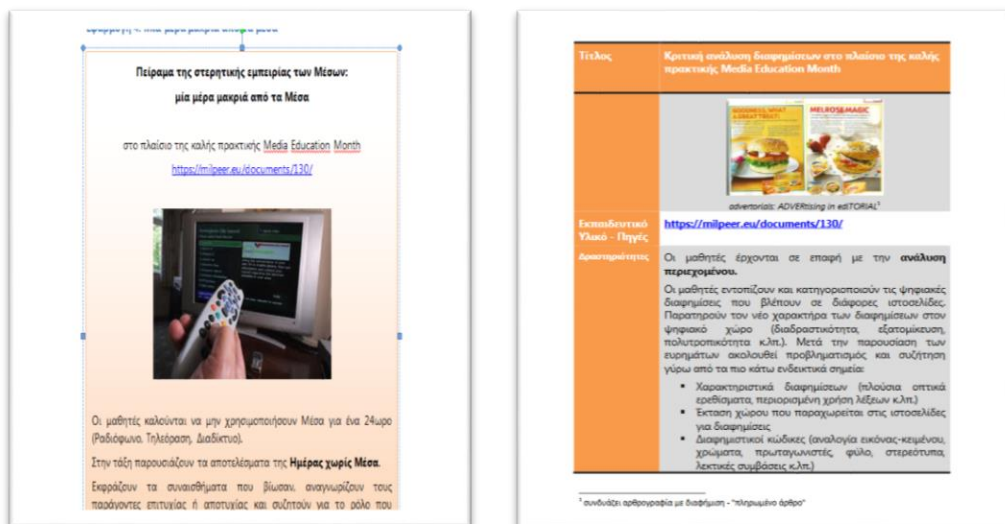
Εφαρμογή 4: Μια μέρα μακριά από τα Μέσα

Πείραμα της στερητικής εμπειρίας των Μέσων:
μία μέρα μακριά από τα Μέσα

στο πλαίσιο της καλής πρακτικής Media Education Month
https://milpeer.eu/documents/130/

Οι μαθητές καλούνται να μην χρησιμοποιήσουν Μέσα για ένα 24ωρο (Ραδιόφωνο, Τηλεόραση, Διαδίκτυο).

Στην τάξη παρουσιάζουν τα αποτελέσματα της Ημέρας χωρίς Μέσα.

Εκφράζουν τα συναισθήματα που βίωσαν, αναγνωρίζουν τους παράγοντες επιτυχίας ή αποτυχίας και συζητούν για το ρόλο που

| Τίτλος | Κριτική ανάλυση διαφημίσεων στο πλαίσιο της καλής πρακτικής Media Education Month |
|---|---|
| | GOODNESS, WHAT A GREAT TREAT! MELROSE MAGIC<br>advertorial: ADVERtising in edITORIAL¹ |
| Εκπαιδευτικό Υλικό - Πηγές | https://milpeer.eu/documents/130/ |
| Δραστηριότητες | Οι μαθητές έρχονται σε επαφή με την ανάλυση περιεχομένου.<br>Οι μαθητές εντοπίζουν και κατηγοριοποιούν τις ψηφιακές διαφημίσεις που βλέπουν σε διάφορες ιστοσελίδες. Παρατηρούν τον νέο χαρακτήρα των διαφημίσεων στον ψηφιακό χώρο (διαδραστικότητα, εξατομίκευση, πολυτροπικότητα κ.λπ.). Μετά την παρουσίαση των ευρημάτων ακολουθεί προβληματισμός και συζήτηση γύρω από τα πιο κάτω ενδεικτικά σημεία:<br>▪ Χαρακτηριστικά διαφημίσεων (πλούσια οπτικά ερεθίσματα, περιορισμένη χρήση λέξεων κ.λπ.)<br>▪ Έκταση χώρου που παραχωρείται στις ιστοσελίδες για διαφημίσεις<br>▪ Διαφημιστικοί κώδικες (αναλογία εικόνας-κειμένου, χρώματα, πρωταγωνιστές, φύλο, στερεότυπα, λεκτικές συμβάσεις κ.λπ.) |

¹ συνδυάζει αρθρογραφία με διαφήμιση - "πληρωμένο άρθρο"